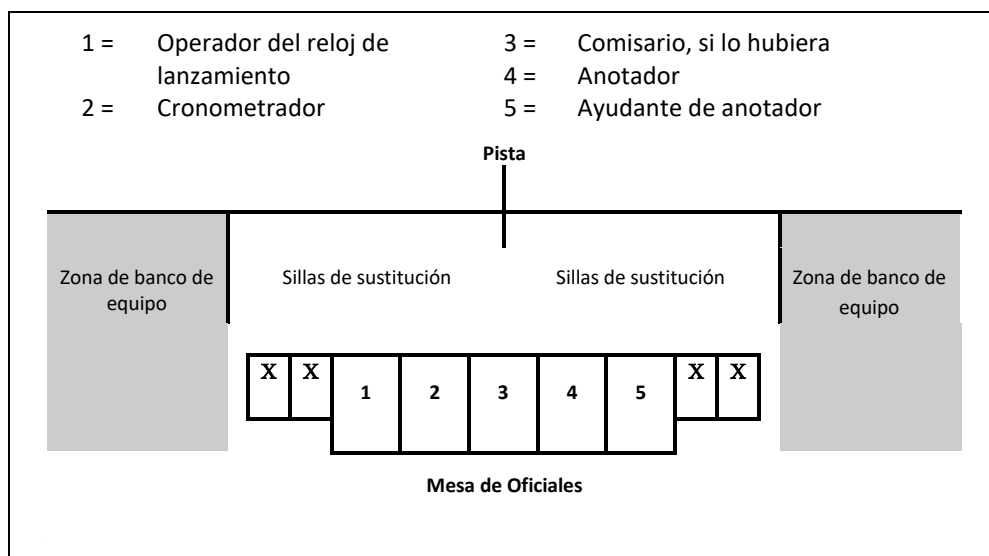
1 = Operador del reloj de lanzamiento
2 = Cronometrador
3 = Comisario, si lo hubiera
4 = Anotador
5 = Ayudante de anotador

Pista

Zona de banco de equipo

Sillas de sustitución

Sillas de sustitución

Zona de banco de equipo

X X 1 2 3 4 5 X X

Mesa de Oficiales